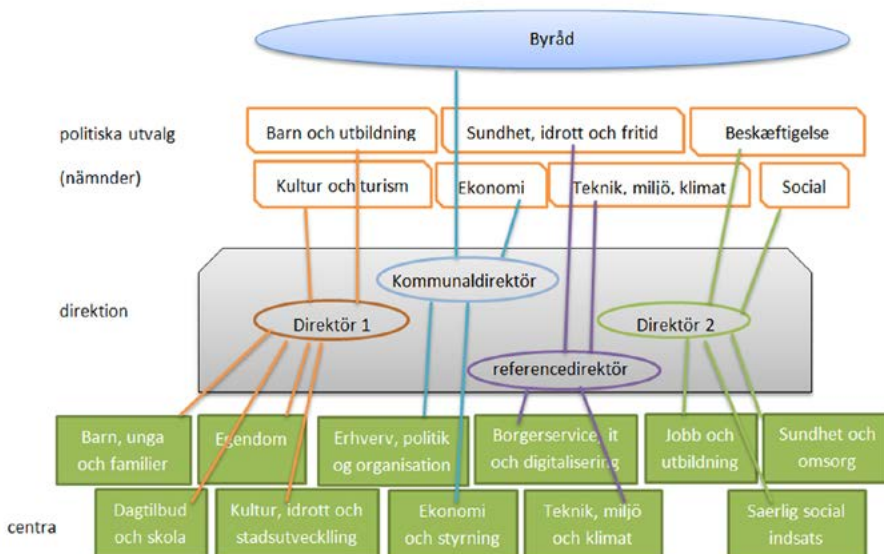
Byråd

politiska utvalg

(nämnder)

Barn och utbildning

Sundhet, idrott och fritid

Beskæftigelse

Kultur och turism

Ekonomi

Teknik, miljö, klimat

Social

Kommunaldirektör

direktion

Direktör 1

Direktör 2

referencedirektör

Barn, unga och familier

Egendom

Erhverv, politik og organisation

Borgerservice, it och digitalisering

Jobb och utbildning

Sundhet och omsorg

centra

Dagtilbud och skola

Kultur, idrott och stadsutvecklling

Ekonomi och styrning

Teknik, miljö och klimat

Saerlig social indsats